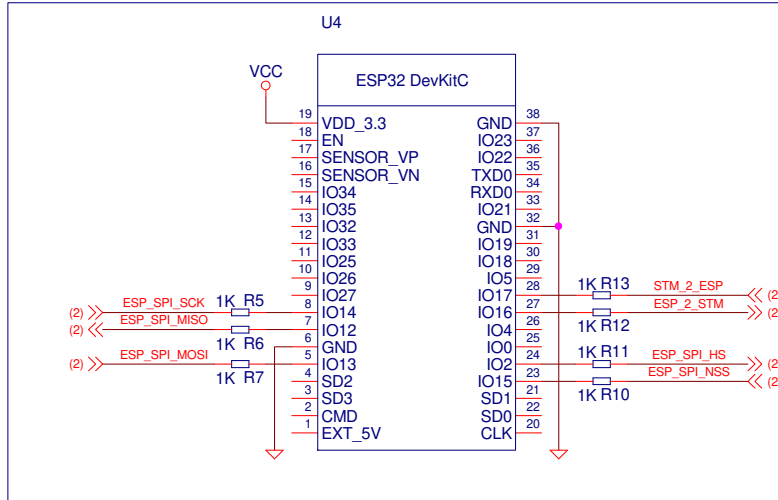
U4

VCC

ESP32 DevKitC

| 19 | VDD_3.3 | GND | 38 |
|---|---|---|---|
| 18 | EN | IO23 | 37 |
| 17 | SENSOR_VP | IO22 | 36 |
| 16 | SENSOR_VN | TXD0 | 35 |
| 15 | IO34 | RXD0 | 34 |
| 14 | IO35 | IO21 | 33 |
| 13 | IO32 | GND | 32 |
| 12 | IO33 | IO19 | 31 |
| 11 | IO25 | IO18 | 30 |
| 10 | IO26 | IO5 | 29 |
| 9 | IO27 | IO17 | 28 |
| 8 | IO14 | IO16 | 27 |
| 7 | IO12 | IO4 | 26 |
| 6 | GND | IO0 | 25 |
| 5 | IO13 | IO2 | 24 |
| 4 | SD2 | IO15 | 23 |
| 3 | SD3 | SD1 | 21 |
| 2 | CMD | SD0 | 22 |
| 1 | EXT_5V | CLK | 20 |

(2) ESP_SPI_SCK 1K R5
(2) ESP_SPI_MISO 1K R6
(2) ESP_SPI_MOSI 1K R7

1K R13 STM_2_ESP (2
ESP_2_STM 1K R12 (2
1K R11 ESP_SPI_HS (2
ESP_SPI_NSS 1K R10 (2